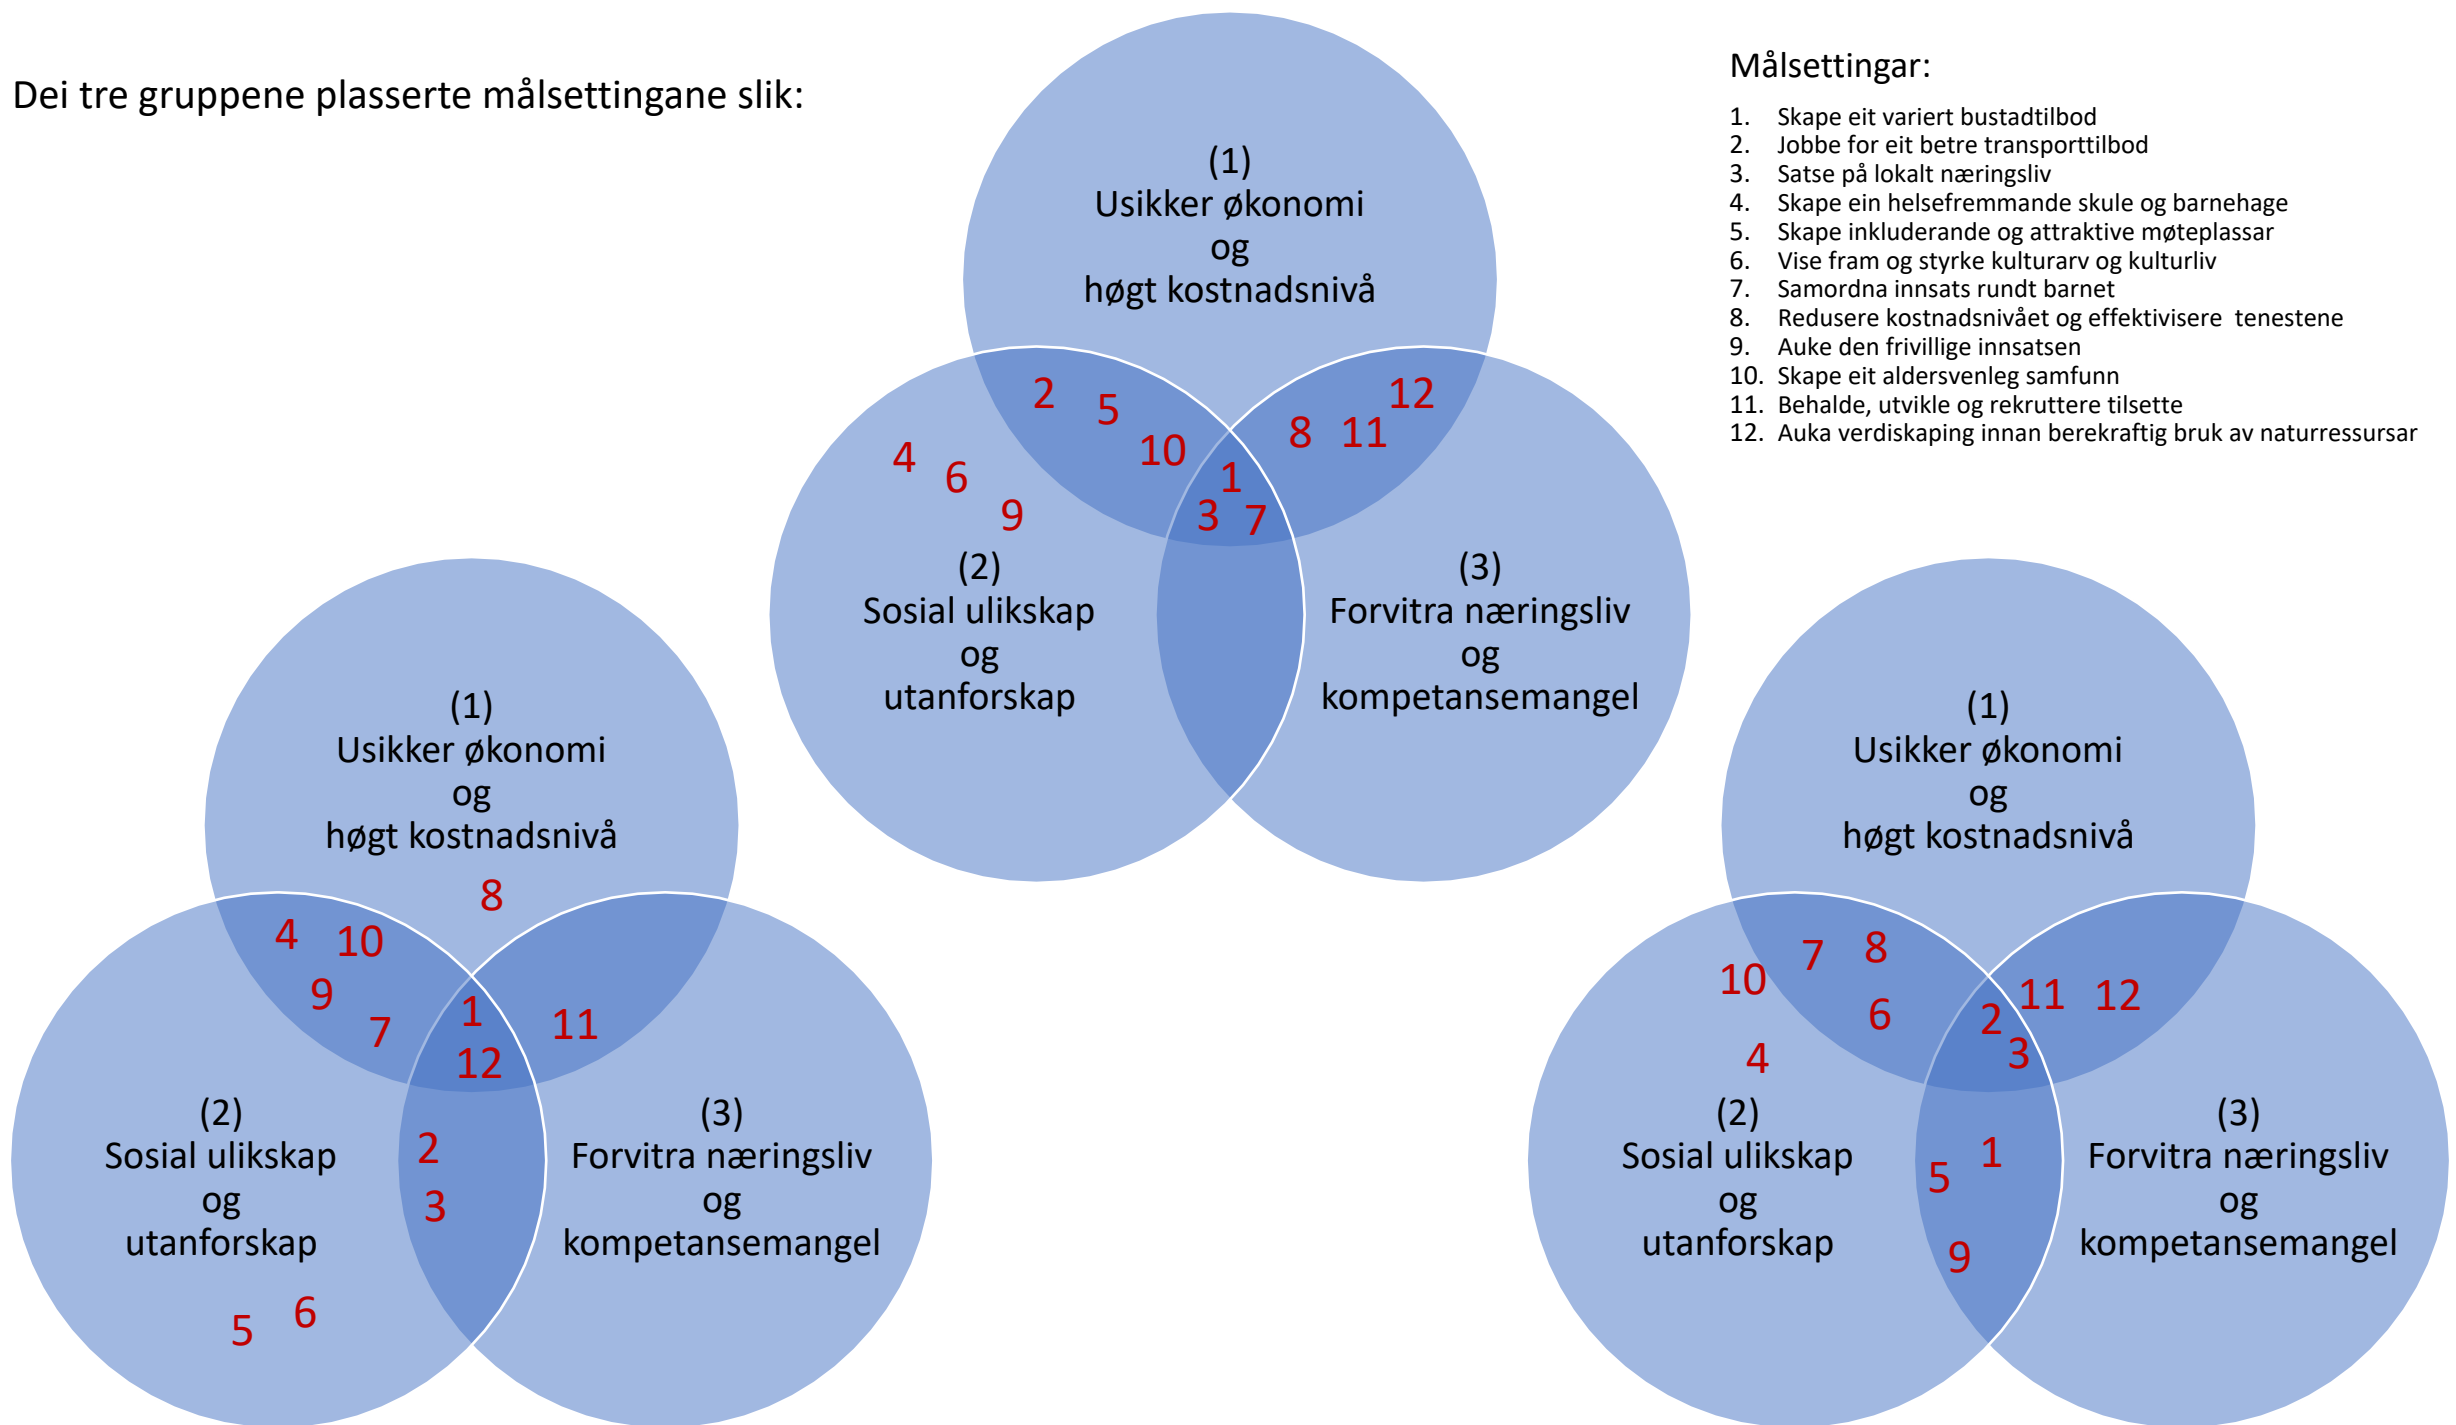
Dei tre gruppene plasserte målsettingane slik:

Målsettingar:
1. Skape eit variert bustadtilbod
2. Jobbe for eit betre transporttilbod
3. Satse på lokalt næringsliv
4. Skape ein helsefremmande skule og barnehage
5. Skape inkluderande og attraktive møteplassar
6. Vise fram og styrke kulturarv og kulturliv
7. Samordna innsats rundt barnet
8. Redusere kostnadsnivået og effektivisere tenestene
9. Auke den frivillige innsatsen
10. Skape eit aldersvenleg samfunn
11. Behalde, utvikle og rekruttere tilsette
12. Auka verdiskaping innan berekraftig bruk av naturressursar

(1) Usikker økonomi og høgt kostnadsnivå
(2) Sosial ulikskap og utanforskap
(3) Forvitra næringsliv og kompetansemangel
2 5 10 4 6 9 1 3 7 8 11 12

(1) Usikker økonomi og høgt kostnadsnivå
(2) Sosial ulikskap og utanforskap
(3) Forvitra næringsliv og kompetansemangel
8 4 10 9 7 1 12 11 2 3 5 6

(1) Usikker økonomi og høgt kostnadsnivå
(2) Sosial ulikskap og utanforskap
(3) Forvitra næringsliv og kompetansemangel
7 8 10 6 4 2 3 11 12 1 5 9